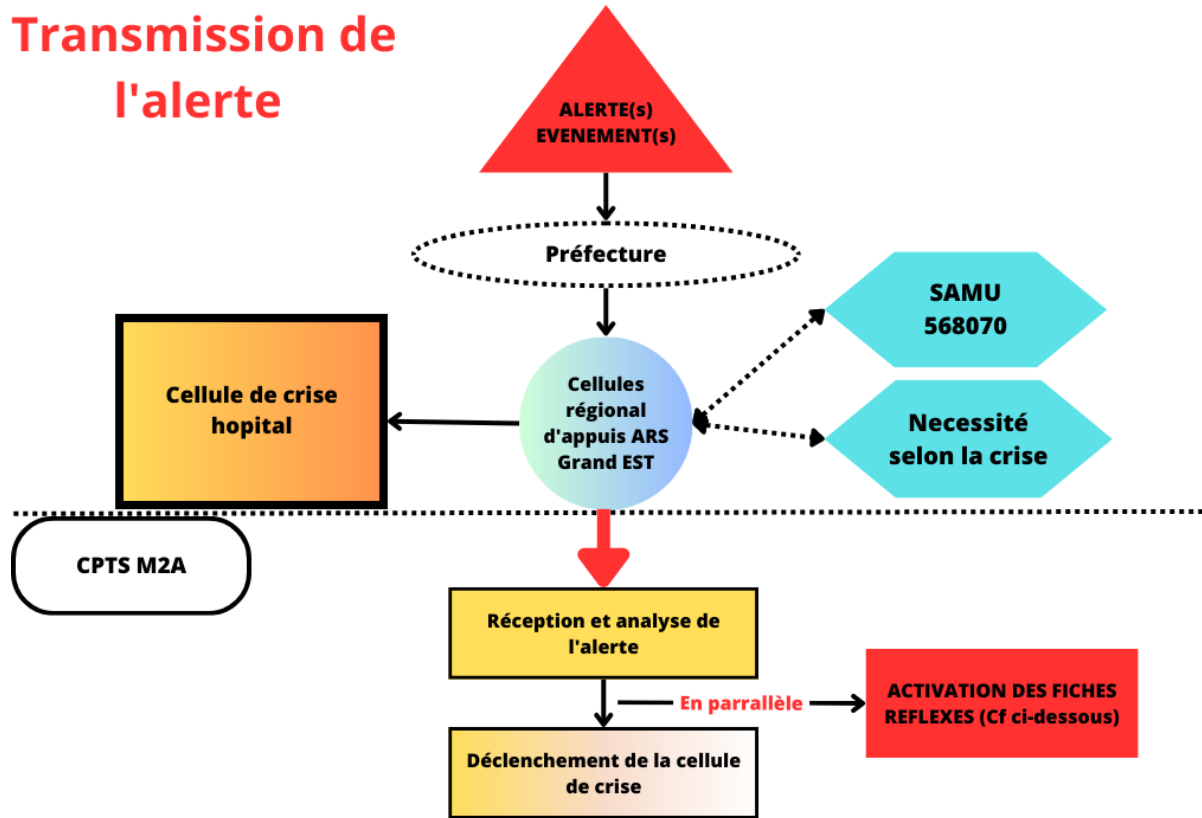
Transmission de l'alerte

ALERTE(s)
EVENEMENT(s)

Préfecture

SAMU
568070

Cellule de crise hopital

Cellules régional d'appuis ARS Grand EST

Necessité selon la crise

CPTS M2A

Réception et analyse de l'alerte

En parrallèle

ACTIVATION DES FICHES REFLEXES (Cf ci-dessous)

Déclenchement de la cellule de crise